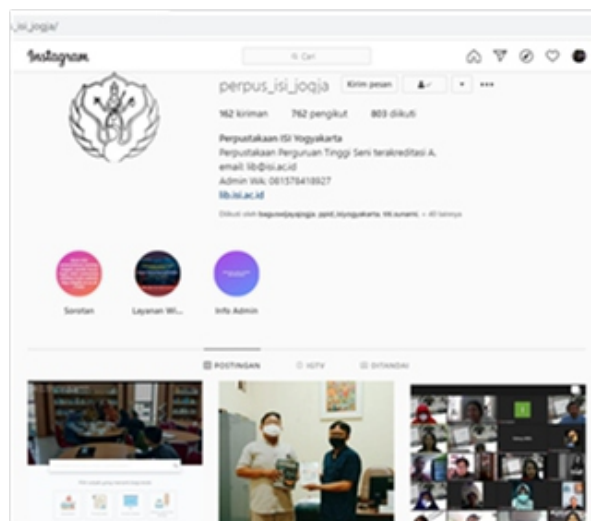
_isi_jogja/

Instagram

Cari

perpus_isi_jogja Kirim pesan

162 kiriman 762 pengikut 803 diikuti

Perpustakaan ISI Yogyakarta
Perpustakaan Perguruan Tinggi Seni terakreditasi A.
email: lib@isi.ac.id
Admin WA: 081578418927
lib.isi.ac.id

Diikuti oleh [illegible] + 40 lainnya

Sorotan Layanan Wi... Info Admin

POSTINGAN IGTV DITANDAI